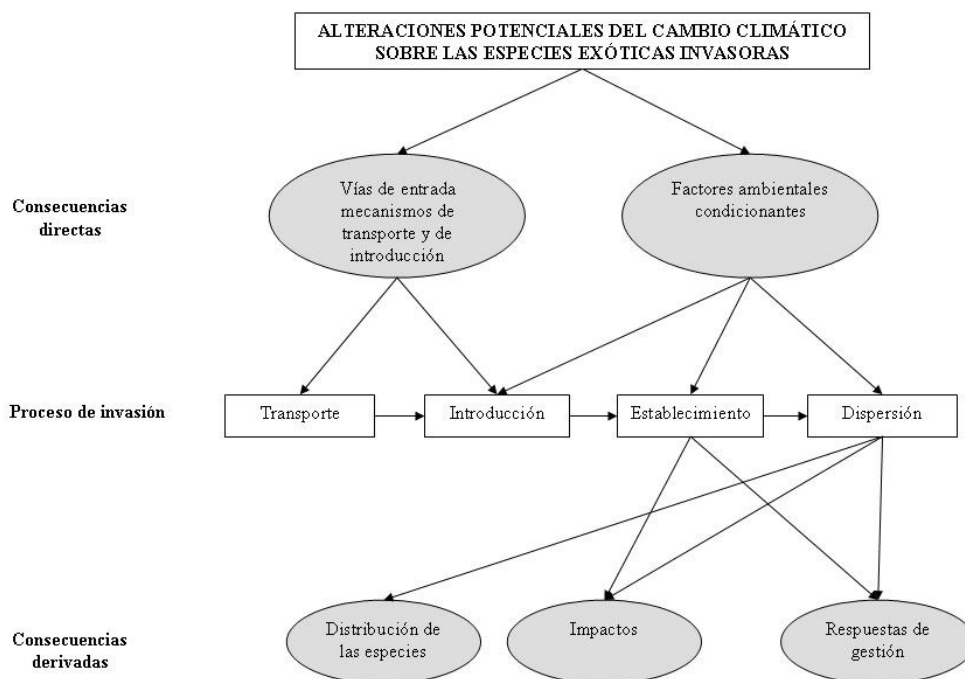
ALTERACIONES POTENCIALES DEL CAMBIO CLIMÁTICO SOBRE LAS ESPECIES EXÓTICAS INVASORAS

Consecuencias directas

Vías de entrada mecanismos de transporte y de introducción

Factores ambientales condicionantes

Proceso de invasión

Transporte

Introducción

Establecimiento

Dispersión

Consecuencias derivadas

Distribución de las especies

Impactos

Respuestas de gestión